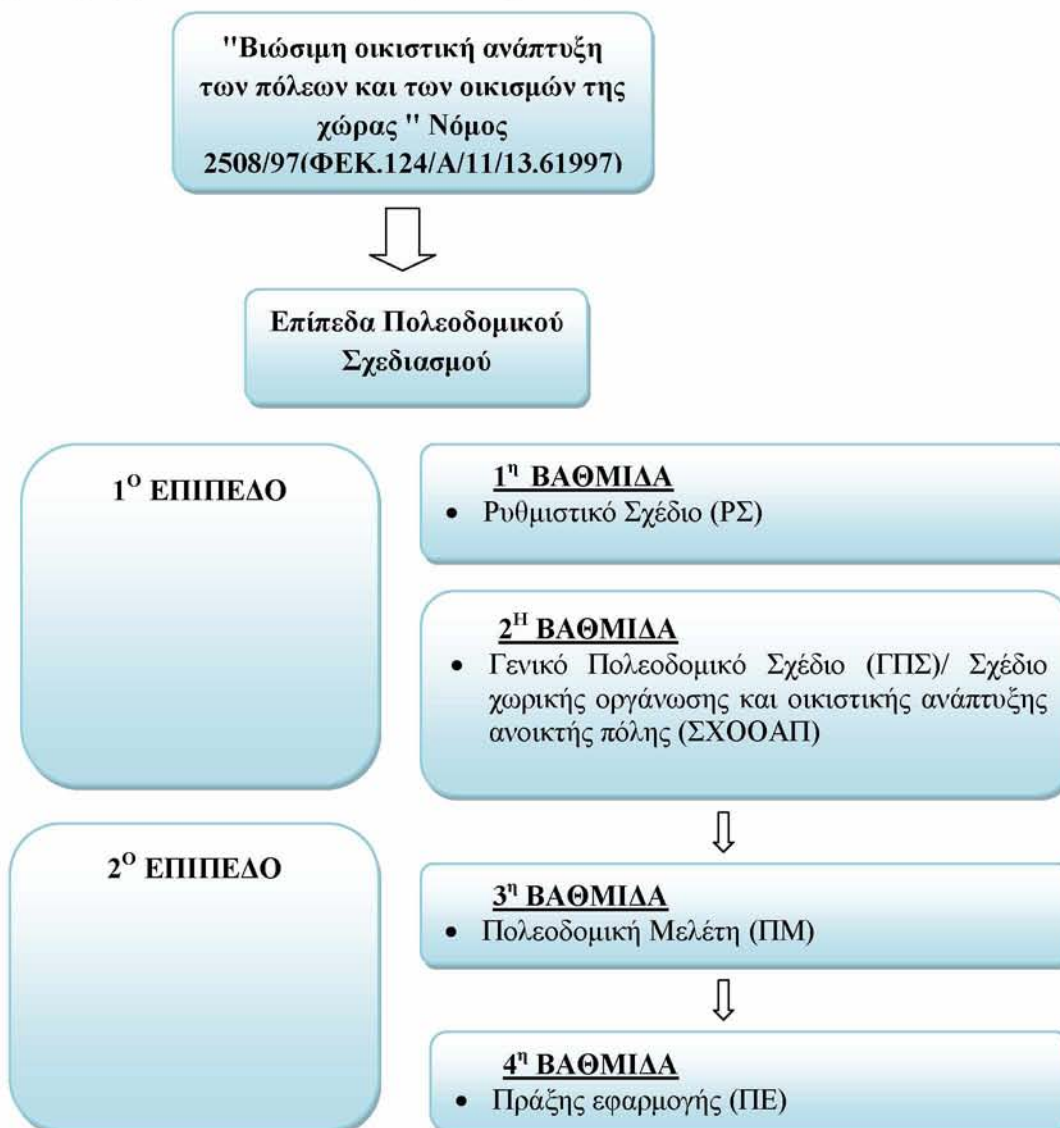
"Βιώσιμη οικιστική ανάπτυξη των πόλεων και των οικισμών της χώρας " Νόμος 2508/97(ΦΕΚ.124/Α/11/13.61997)

Επίπεδα Πολεοδομικού Σχεδιασμού

1$^{Ο}$ ΕΠΙΠΕΔΟ

1$^{η}$ ΒΑΘΜΙΔΑ
• Ρυθμιστικό Σχέδιο (ΡΣ)

2$^{Η}$ ΒΑΘΜΙΔΑ
• Γενικό Πολεοδομικό Σχέδιο (ΓΠΣ)/ Σχέδιο χωρικής οργάνωσης και οικιστικής ανάπτυξης ανοικτής πόλης (ΣΧΟΟΑΠ)

2$^{Ο}$ ΕΠΙΠΕΔΟ

3$^{η}$ ΒΑΘΜΙΔΑ
• Πολεοδομική Μελέτη (ΠΜ)

4$^{η}$ ΒΑΘΜΙΔΑ
• Πράξης εφαρμογής (ΠΕ)